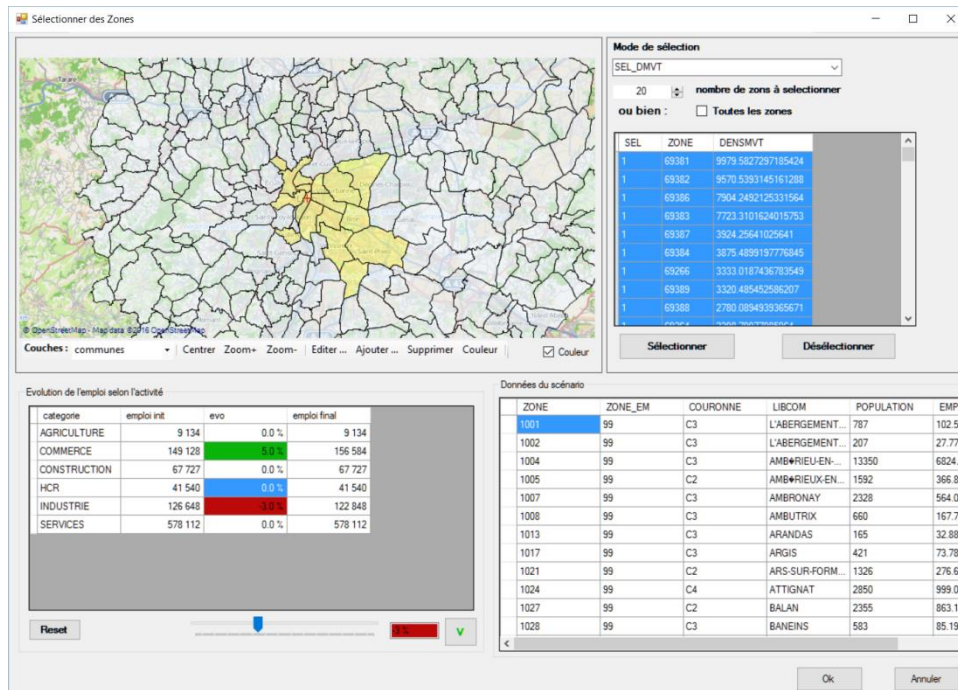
Sélectionner des Zones

Mode de sélection
SEL_DMVT
20 nombre de zons à selectionner
ou bien : Toutes les zones

| SEL | ZONE | DENSMVT |
|---|---|---|
| 1 | 69381 | 9979.5827297185424 |
| 1 | 69382 | 9570.5393145161288 |
| 1 | 69386 | 7904.2492125331564 |
| 1 | 69383 | 7723.3101624015753 |
| 1 | 69387 | 3924.25641025641 |
| 1 | 69384 | 3875.4899197776845 |
| 1 | 69266 | 3333.0187436783549 |
| 1 | 69389 | 3320.485452586207 |
| 1 | 69388 | 2780.0894939365671 |

Sélectionner Désélectionner

© OpenStreetMap - Map data ©2018 OpenStreetMap

Couches : communes | Centrer Zoom+ Zoom- | Editer ... Ajouter ... Supprimer Couleur | Couleur

Evolution de l'emploi selon l'activité

| categorie | emploi init | evo | emploi final |
|---|---|---|---|
| AGRICULTURE | 9 134 | 0.0 % | 9 134 |
| COMMERCE | 149 128 | 5.0 % | 156 584 |
| CONSTRUCTION | 67 727 | 0.0 % | 67 727 |
| HCR | 41 540 | 0.0 % | 41 540 |
| INDUSTRIE | 126 648 | -3.0 % | 122 848 |
| SERVICES | 578 112 | 0.0 % | 578 112 |

Reset -3 % V

Données du scénario

| ZONE | ZONE_EM | COURONNE | LIBCOM | POPULATION | EMP |
|---|---|---|---|---|---|
| 1001 | 99 | C3 | L'ABERGEMENT... | 787 | 102.5 |
| 1002 | 99 | C3 | L'ABERGEMENT... | 207 | 27.77 |
| 1004 | 99 | C3 | AMB◆RIEU-EN-... | 13350 | 6824. |
| 1005 | 99 | C2 | AMB◆RIEUX-EN... | 1592 | 366.8 |
| 1007 | 99 | C3 | AMBRONAY | 2328 | 564.0 |
| 1008 | 99 | C3 | AMBUTRIX | 660 | 167.7 |
| 1013 | 99 | C3 | ARANDAS | 165 | 32.88 |
| 1017 | 99 | C3 | ARGIS | 421 | 73.78 |
| 1021 | 99 | C2 | ARS-SUR-FORM... | 1326 | 276.6 |
| 1024 | 99 | C4 | ATTIGNAT | 2850 | 999.0 |
| 1027 | 99 | C2 | BALAN | 2355 | 863.1 |
| 1028 | 99 | C3 | BANEINS | 583 | 85.19 |

Ok Annuler